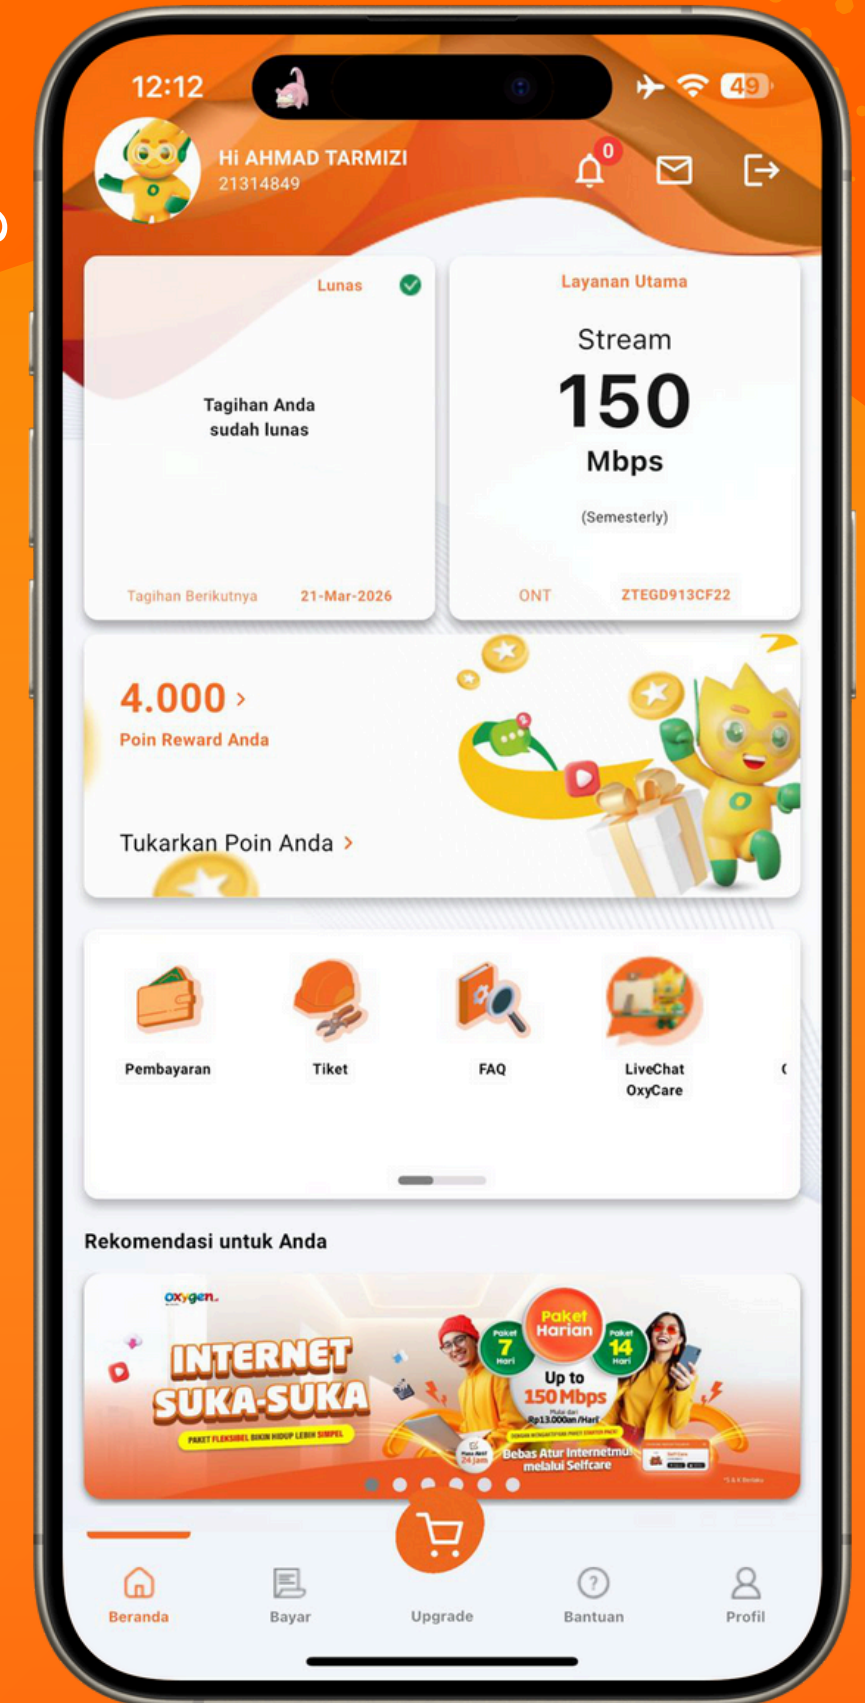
12:12

49

Hi AHMAD TARMIZI
21314849

0

Lunas

Tagihan Anda sudah lunas

Tagihan Berikutnya 21-Mar-2026

Layanan Utama

Stream

150

Mbps

(Semesterly)

ONT ZTEGD913CF22

4.000 >

Poin Reward Anda

Tukarkan Poin Anda >

Pembayaran

Tiket

FAQ

LiveChat OxyCare

Rekomendasi untuk Anda

oxygen

INTERNET SUKA-SUKA

PAKET FLEKSIBEL BIKIN HIDUP LEBIH SIMPEL

Paket 7 Hari

Paket Harian

Paket 14 Hari

Up to 150 Mbps

Mulai dari Rp13.000an/Hari

Bebas Atur Internetmu melalui Selfcare

Beranda

Bayar

Upgrade

Bantuan

Profil